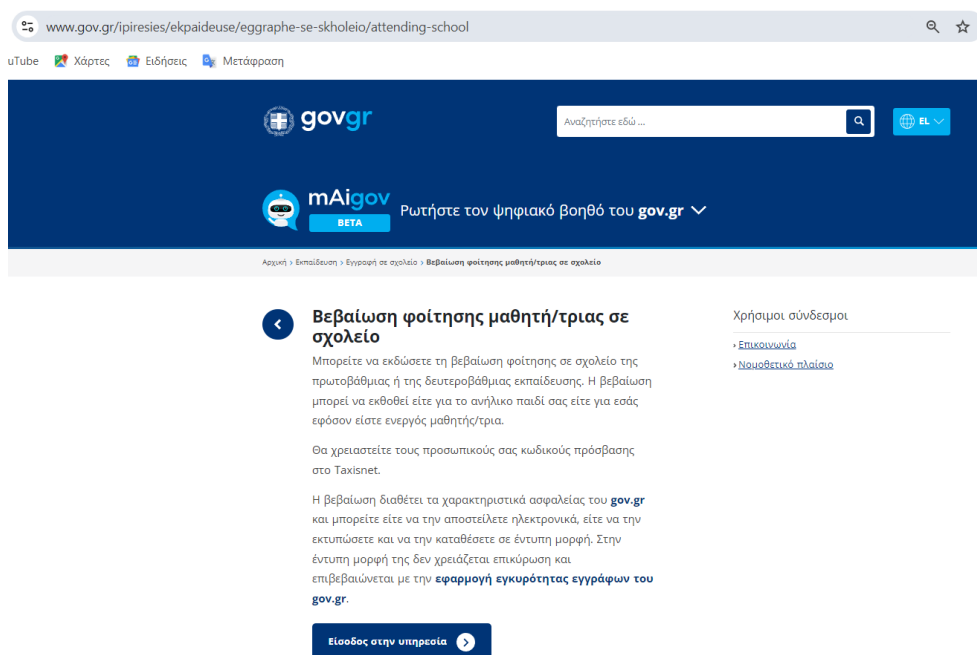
www.gov.gr/ipiresies/ekpaideuse/eggraphe-se-skholeio/attending-school

uTube Χάρτες Ειδήσεις Μετάφραση

govgr

Αναζητήστε εδώ ...

EL

mAigov
BETA
Ρωτήστε τον ψηφιακό βοηθό του gov.gr

Αρχική › Εκπαίδευση › Εγγραφή σε σχολείο › Βεβαίωση φοίτησης μαθητή/τριας σε σχολείο

Βεβαίωση φοίτησης μαθητή/τριας σε σχολείο

Μπορείτε να εκδώσετε τη βεβαίωση φοίτησης σε σχολείο της πρωτοβάθμιας ή της δευτεροβάθμιας εκπαίδευσης. Η βεβαίωση μπορεί να εκθοθεί είτε για το ανήλικο παιδί σας είτε για εσάς εφόσον είστε ενεργός μαθητής/τρια.

Θα χρειαστείτε τους προσωπικούς σας κωδικούς πρόσβασης στο Taxisnet.

Η βεβαίωση διαθέτει τα χαρακτηριστικά ασφαλείας του gov.gr και μπορείτε είτε να την αποστείλετε ηλεκτρονικά, είτε να την εκτυπώσετε και να την καταθέσετε σε έντυπη μορφή. Στην έντυπη μορφή της δεν χρειάζεται επικύρωση και επιβεβαιώνεται με την εφαρμογή εγκυρότητας εγγράφων του gov.gr.

Είσοδος στην υπηρεσία

Χρήσιμοι σύνδεσμοι
› Επικοινωνία
› Νομοθετικό πλαίσιο